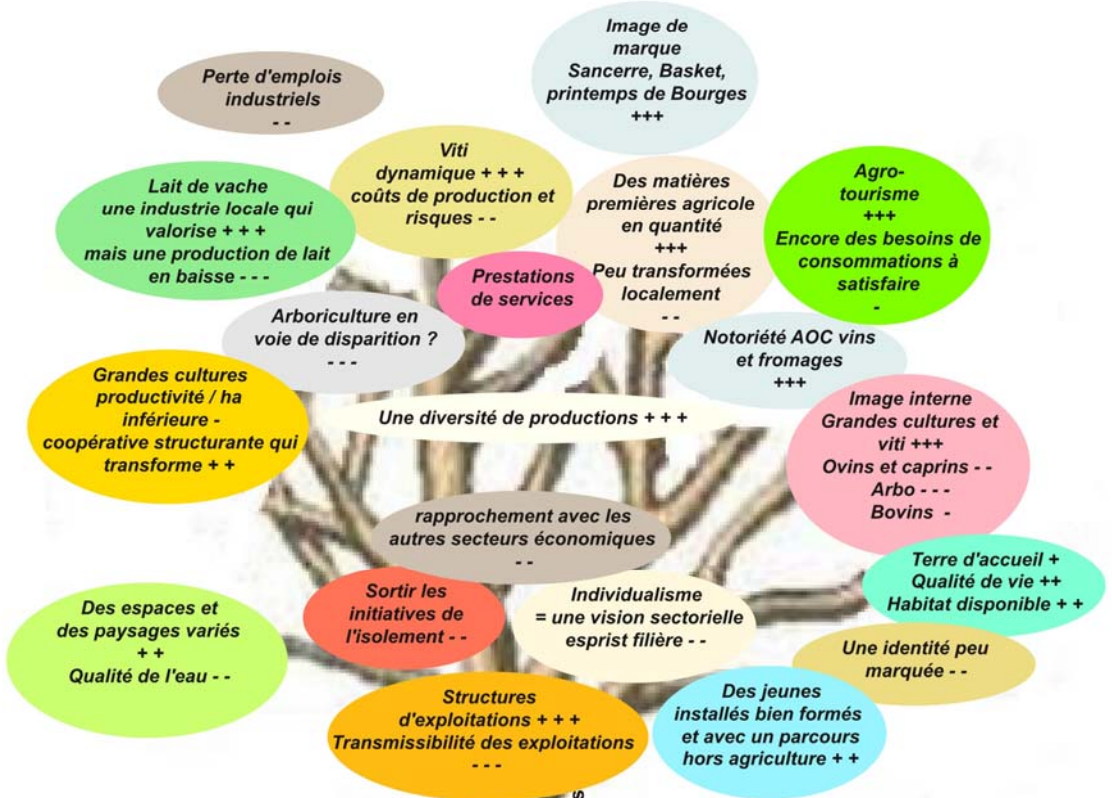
Image de marque
Sancerre, Basket, printemps de Bourges
+++

Perte d'emplois industriels
- -

Viti dynamique + + +
coûts de production et risques - -

Lait de vache
une industrie locale qui valorise + + +
mais une production de lait en baisse - - -

Des matières premières agricole en quantité
+++
Peu transformées localement
- -

Agro-tourisme
+++
Encore des besoins de consommations à satisfaire
-

Prestations de services

Arboriculture en voie de disparition ?
- - -

Notoriété AOC vins et fromages
+++

Grandes cultures productivité / ha inférieure -
coopérative structurante qui transforme + +

Une diversité de productions + + +

Image interne
Grandes cultures et viti +++
Ovins et caprins - -
Arbo - - -
Bovins -

rapprochement avec les autres secteurs économiques
- -

Terre d'accueil +
Qualité de vie ++
Habitat disponible + +

Des espaces et des paysages variés
+ +
Qualité de l'eau - -

Sortir les initiatives de l'isolement - -

Individualisme
= une vision sectorielle esprist filière - -

Une identité peu marquée - -

Structures d'exploitations + + +
Transmissibilité des exploitations
- - -

Des jeunes installés bien formés et avec un parcours hors agriculture + +